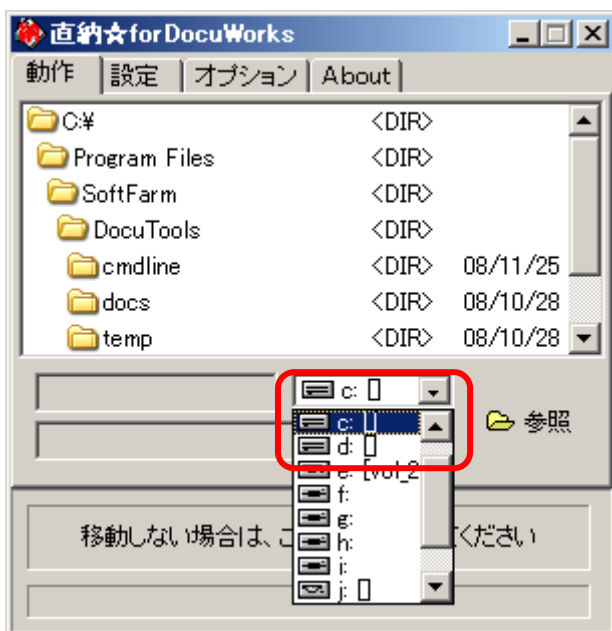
直納☆forDocuWorks

動作 | 設定 | オプション | About

| | | |
|---|---|---|
| C:¥ | <DIR> | |
| Program Files | <DIR> | |
| SoftFarm | <DIR> | |
| DocuTools | <DIR> | |
| cmdline | <DIR> | 08/11/25 |
| docs | <DIR> | 08/10/28 |
| temp | <DIR> | 08/10/28 |

c: []

c: []
d: []
e: [vol_2
f:
g:
h:
i:
j: []

参照

移動しない場合は、こ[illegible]ください